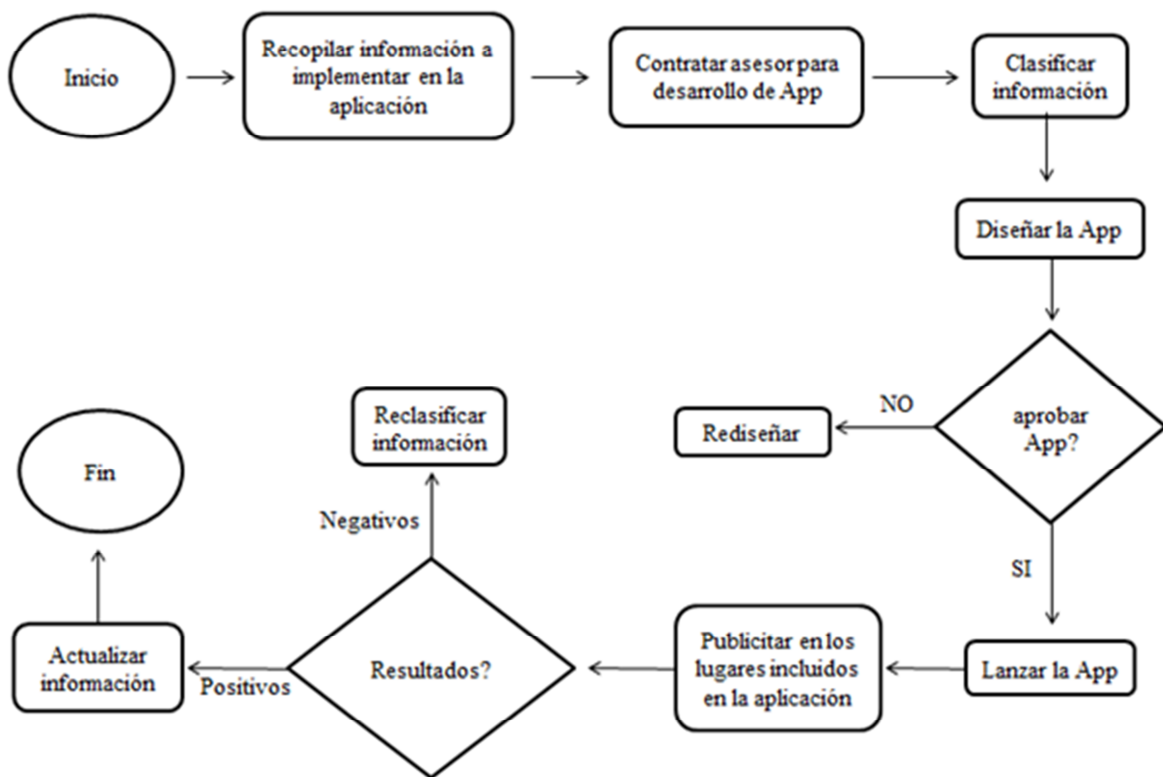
Inicio

Recopilar información a implementar en la aplicación

Contratar asesor para desarrollo de App

Clasificar información

Diseñar la App

aprobar App?

NO

Rediseñar

SI

Lanzar la App

Publicitar en los lugares incluidos en la aplicación

Resultados?

Negativos

Reclasificar información

Positivos

Actualizar información

Fin